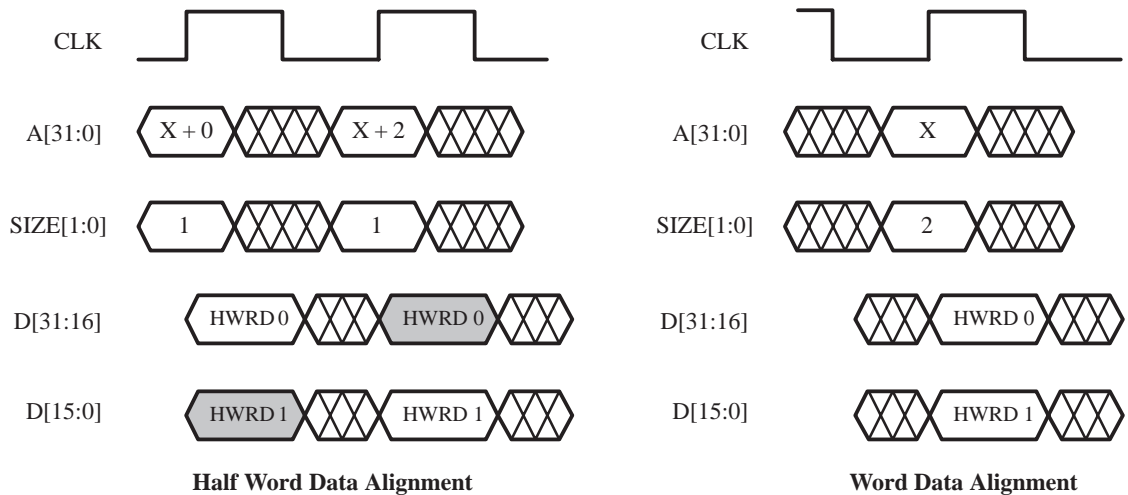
CLK

A[31:0]
X + 0
X + 2

SIZE[1:0]
1
1

D[31:16]
HWRD 0
HWRD 0

D[15:0]
HWRD 1
HWRD 1

**Half Word Data Alignment**

CLK

A[31:0]
X

SIZE[1:0]
2

D[31:16]
HWRD 0

D[15:0]
HWRD 1

**Word Data Alignment**